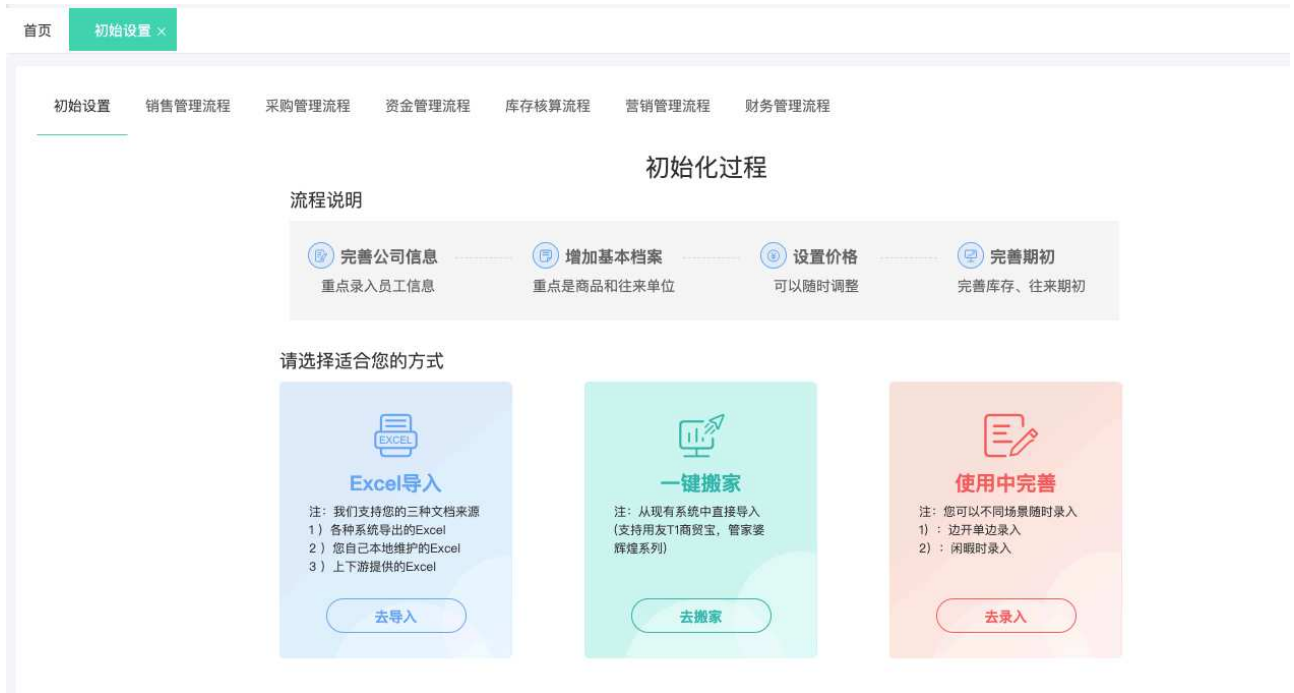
首页 初始设置 ×

初始设置 销售管理流程 采购管理流程 资金管理流程 库存核算流程 营销管理流程 财务管理流程

初始化过程

流程说明

完善公司信息
重点录入员工信息

增加基本档案
重点是商品和往来单位

设置价格
可以随时调整

完善期初
完善库存、往来期初

请选择适合您的方式

EXCEL

Excel导入
注：我们支持您的三种文档来源
1）各种系统导出的Excel
2）您自己本地维护的Excel
3）上下游提供的Excel

去导入

一键搬家
注：从现有系统中直接导入
(支持用友T1商贸宝，管家婆辉煌系列)

去搬家

使用中完善
注：您可以不同场景随时录入
1）：边开单边录入
2）：闲暇时录入

去录入